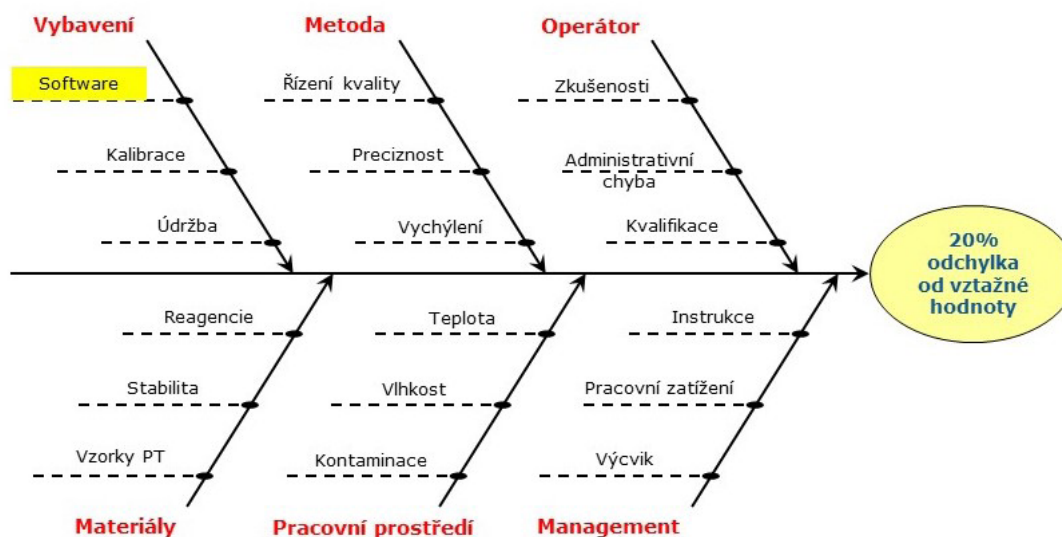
Vybavení

Software

Kalibrace

Údržba

Metoda

Řízení kvality

Preciznost

Vychýlení

Operátor

Zkušenosti

Administrativní chyba

Kvalifikace

20% odchylka od vztažné hodnoty

Reagencie

Stabilita

Vzorky PT

Materiály

Teplota

Vlhkost

Kontaminace

Pracovní prostředí

Instrukce

Pracovní zatížení

Výcvik

Management